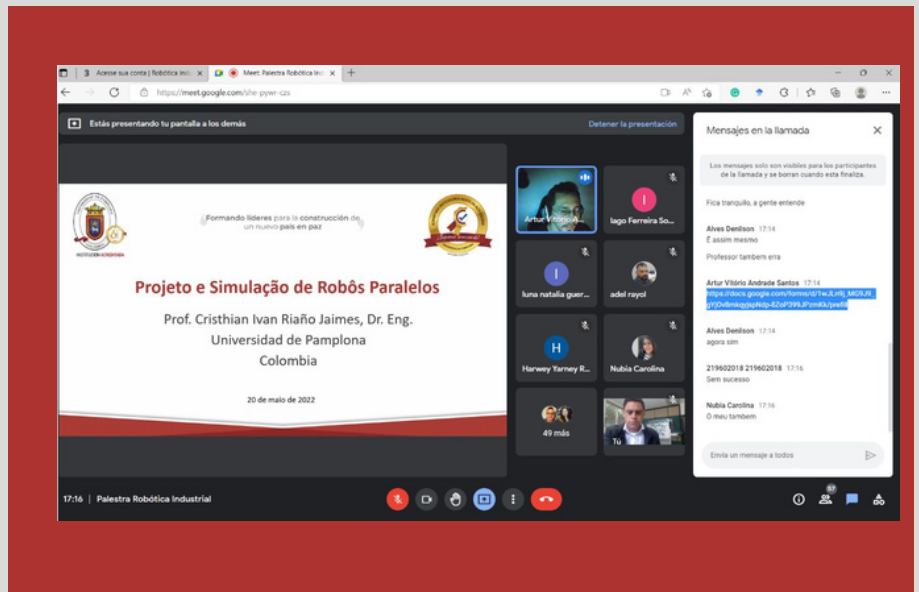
Acesse sua conta | Robótica Ind ×
Meet: Palestra Robótica Ind ×
https://meet.google.com/she-pywr-czs

Estás presentando tu pantalla a los demás
Detener la presentación

Formando líderes para la construcción de un nuevo país en paz

Projeto e Simulação de Robôs Paralelos
Prof. Cristhian Ivan Riaño Jaimes, Dr. Eng.
Universidad de Pamplona
Colombia

20 de maio de 2022

Artur Vitório A...
Iago Ferreira So...
luna natalia guer...
adel rayol
Harwey Yarney R...
Nubia Carolina
49 más
Tú

Mensajes en la llamada

Los mensajes solo son visibles para los participantes de la llamada y se borran cuando esta finaliza.

Fica tranquilo, a gente entende

Alves Denilson 17:14
É assim mesmo

Professor tambem erra

Artur Vitório Andrade Santos 17:14
https://docs.google.com/forms/d/1wJLn9j_MG9J9gYj0v8mkqyjspNdp-8ZoP399JPcmKk/prefill

Alves Denilson 17:14
agora sim

219602018 219602018 17:16
Sem sucesso

Nubia Carolina 17:16
O meu tambem

Envía un mensaje a todos

17:16 | Palestra Robótica Industrial
57